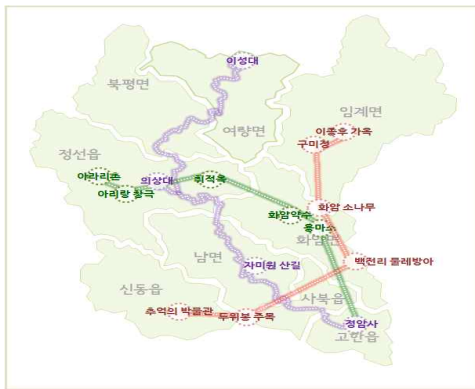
이성대
북평면
임계면
여량면
이종우 가옥
구미정
정선읍
아라리촌
의상대
취적축
아리랑 창극
화암약수
화암 소나무
용마소
화암면
남면
백전리 물레방아
자미원 산길
신동읍
사북읍
추억의 박물관
두위봉 주목
정암사
고한읍